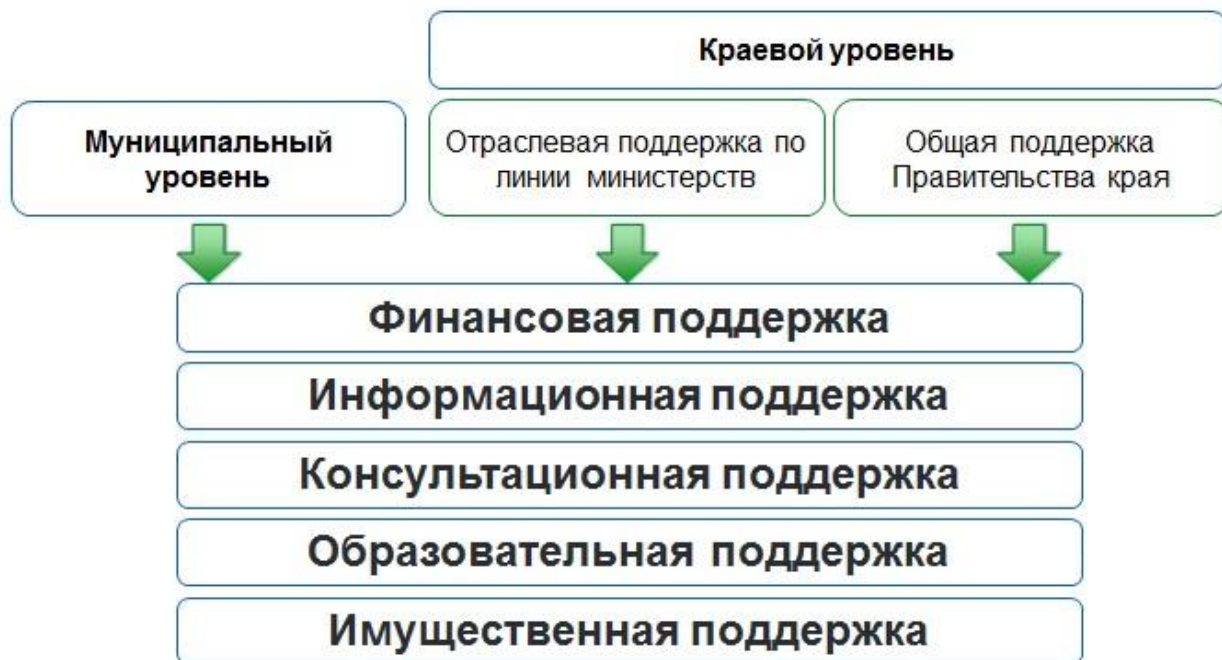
Краевой уровень

Муниципальный уровень

Отраслевая поддержка по линии министерств

Общая поддержка Правительства края

Финансовая поддержка

Информационная поддержка

Консультационная поддержка

Образовательная поддержка

Имущественная поддержка